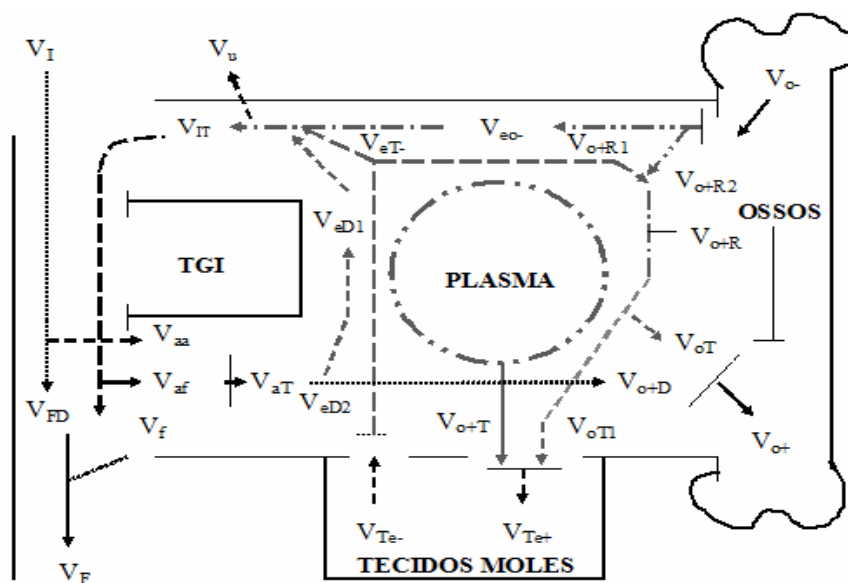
$V_I$

$V_u$

$V_{o-}$

$V_{IT}$

$V_{eT-}$

$V_{eo-}$

$V_{o+R1}$

$V_{o+R2}$

$V_{eD1}$

OSSOS

$V_{o+R}$

TGI

PLASMA

$V_{aa}$

$V_{oT}$

$V_{af}$

$V_{aT}$

$V_{o+D}$

$V_{FD}$

$V_{eD2}$

$V_f$

$V_{o+T}$

$V_{oT1}$

$V_{o+}$

$V_{Te-}$

$V_{Te+}$

$V_F$

TECIDOS MOLES